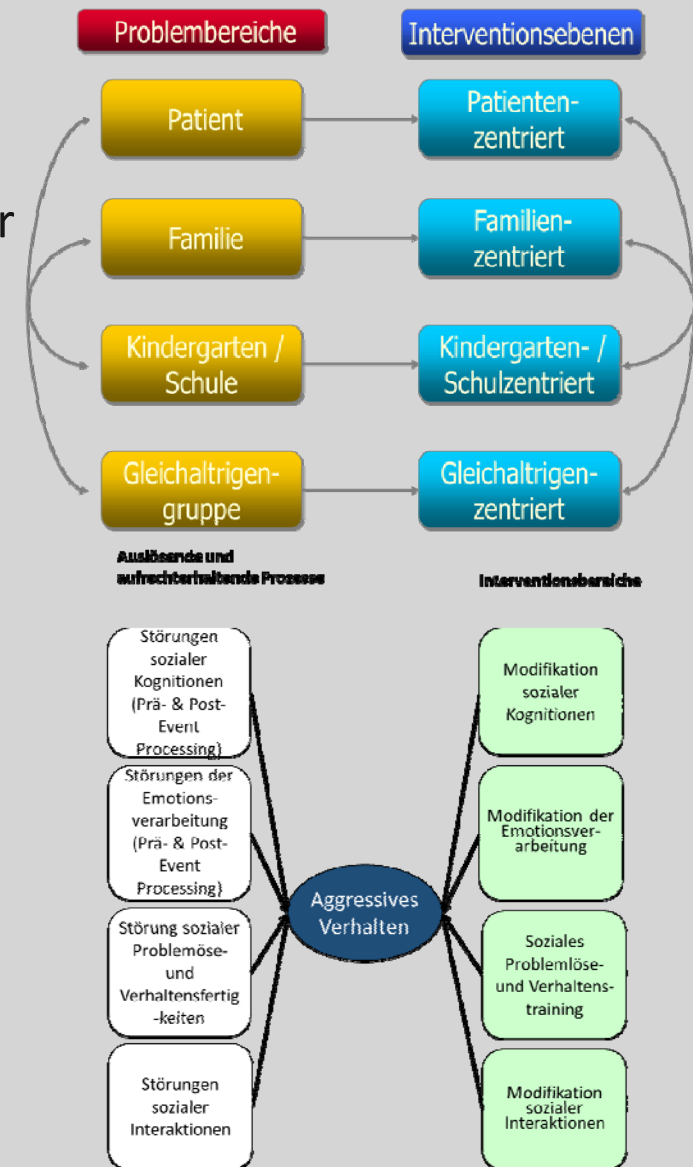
Problembereiche

Interventionsebenen

r

Patient

Patienten-zentriert

Familie

Familien-zentriert

Kindergarten / Schule

Kindergarten- / Schulzentriert

Gleichaltrigen-gruppe

Gleichaltrigen-zentriert

Auslösende und aufrechterhaltende Prozesse

Interventionsbereiche

Störungen sozialer Kognitionen (Prä- & Post-Event Processing)

Störungen der Emotions-verarbeitung (Prä- & Post-Event Processing)

Störung sozialer Problemöse- und Verhaltensfertig-keiten

Störungen sozialer Interaktionen

Aggressives Verhalten

Modifikation sozialer Kognitionen

Modifikation der Emotionsver-arbeitung

Soziales Problemlöse- und Verhaltens-training

Modifikation sozialer Interaktionen